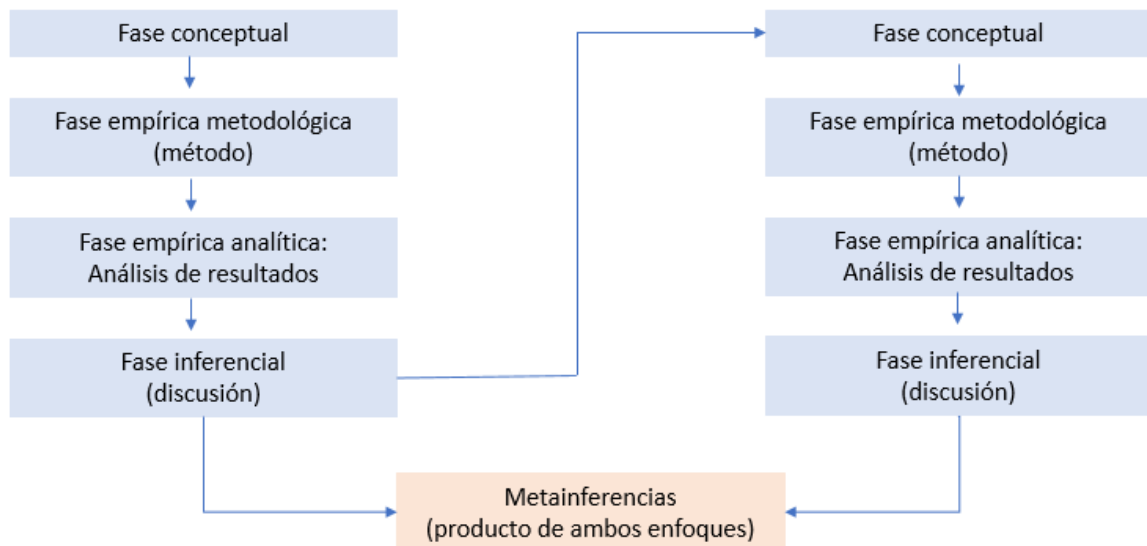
Fase conceptual

Fase empírica metodológica (método)

Fase empírica analítica: Análisis de resultados

Fase inferencial (discusión)

Fase conceptual

Fase empírica metodológica (método)

Fase empírica analítica: Análisis de resultados

Fase inferencial (discusión)

Metainferencias (producto de ambos enfoques)